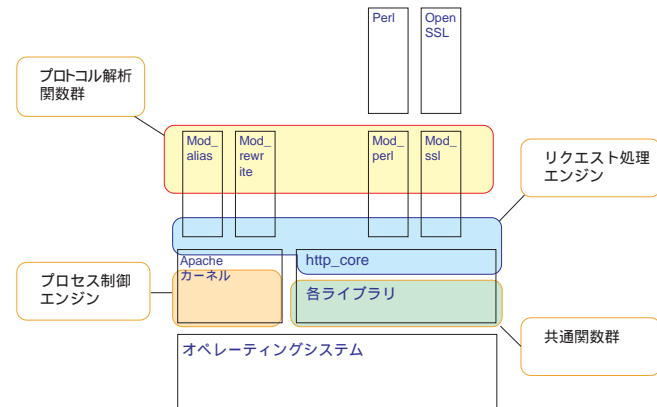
Perl

Open SSL

プロトコル解析関数群

Mod_alias

Mod_rewrite

Mod_perl

Mod_ssl

リクエスト処理エンジン

Apache カーネル

http_core

プロセス制御エンジン

各ライブラリ

共通関数群

オペレーティングシステム